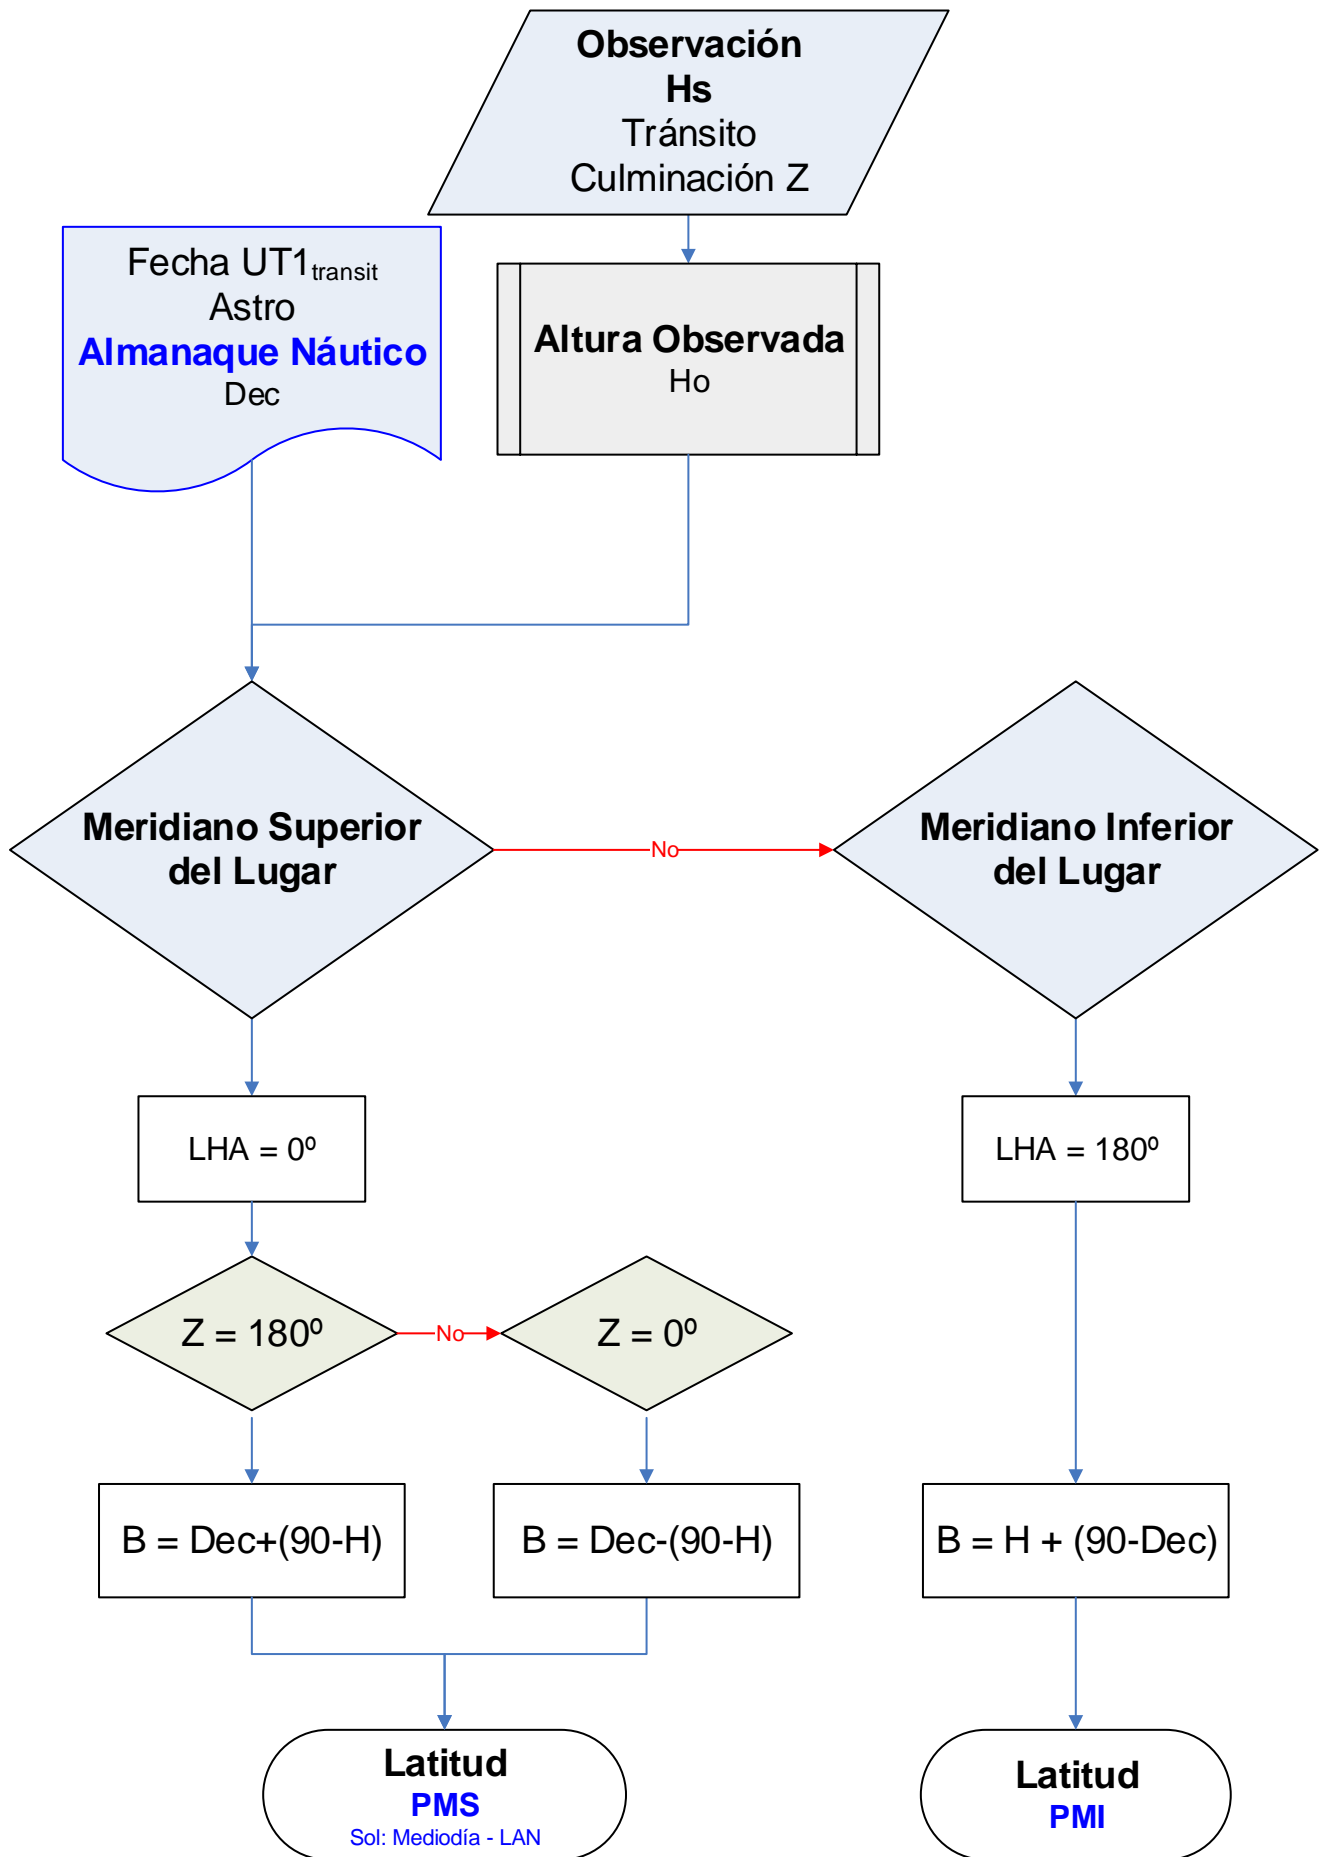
Observación
Hs
Tránsito
Culminación Z

Fecha UT1$_{transit}$
Astro
Almanaque Náutico
Dec

Altura Observada
Ho

Meridiano Superior del Lugar

No

Meridiano Inferior del Lugar

LHA = 0º

LHA = 180º

Z = 180º

No

Z = 0º

B = Dec+(90-H)

B = Dec-(90-H)

B = H + (90-Dec)

Latitud
PMS
Sol: Mediodía - LAN

Latitud
PMI